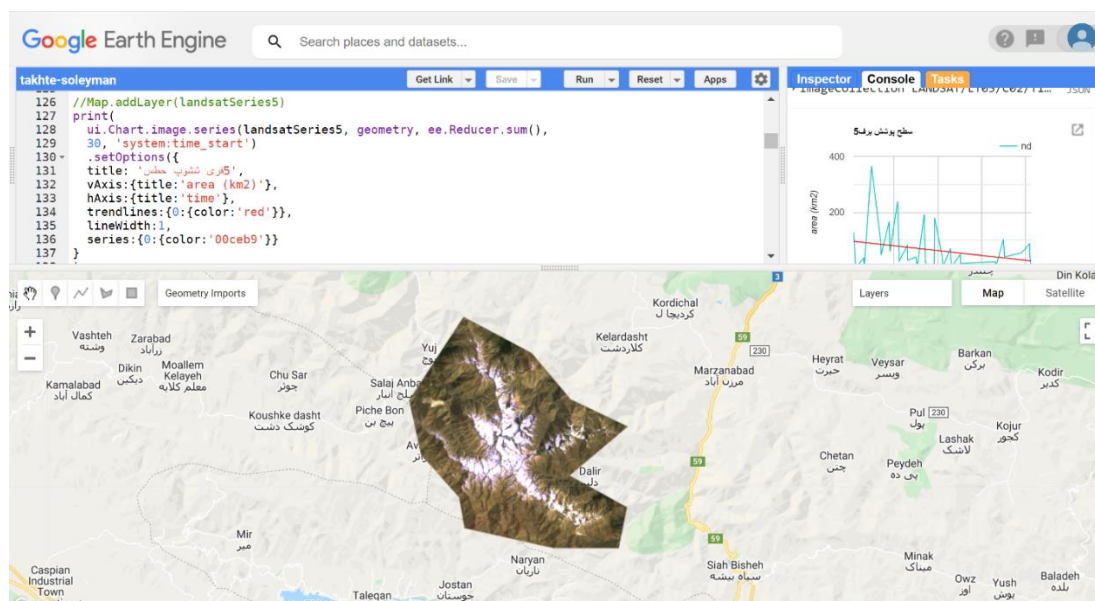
Google Earth Engine
Search places and datasets...

takhte-soleyman
Get Link
Save
Run
Reset
Apps

126 //Map.addLayer(landsatSeries5)
127 print(
128 ui.Chart.image.series(landsatSeries5, geometry, ee.Reducer.sum(),
129 30, 'system:time_start')
130 .setOptions({
131 title: 'منحنی برف5',
132 vAxis:{title:'area (km2)'},
133 hAxis:{title:'time'},
134 trendlines:{0:{color:'red'}},
135 lineWidth:1,
136 series:{0:{color:'00ceb9'}}
137 }

Inspector
Console
Tasks
ImageCollection LANDSAT/LT05/C02/T1... JSON
سطح پوشش برف5
nd
400
200
area (km2)

Geometry Imports
Layers
Map
Satellite

Kordichal
کردیچال
Kelardasht
کلاردشت
Vashteh
وشته
Zarabad
زراباد
Dikin
دیکین
Moallem Kelayeh
معلم کلایه
Kamalabad
کمال آباد
Chu Sar
چوسر
Salaj Anbar
سلج انبار
Yuj
Piche Bon
پیچ بن
Koushke dasht
کوشک دشت
Marzanabad
مرزن آباد
Heyrat
حیرت
Veysar
ویسر
Barkan
برکن
Kodir
کدیر
Din Kola
Pul
پول
Lashak
لاشک
Kojur
کجور
Chetan
چتن
Peydeh
پی ده
Dalir
دلیر
Av
Mir
میر
Naryan
ناریان
Siah Bisheh
سیاه بیشه
Minak
میناک
Owz
اوز
Yush
یوش
Baladeh
بلده
Caspian Industrial Town
Jostan
جوستان
Taleqan
3
59
230
230
59
59